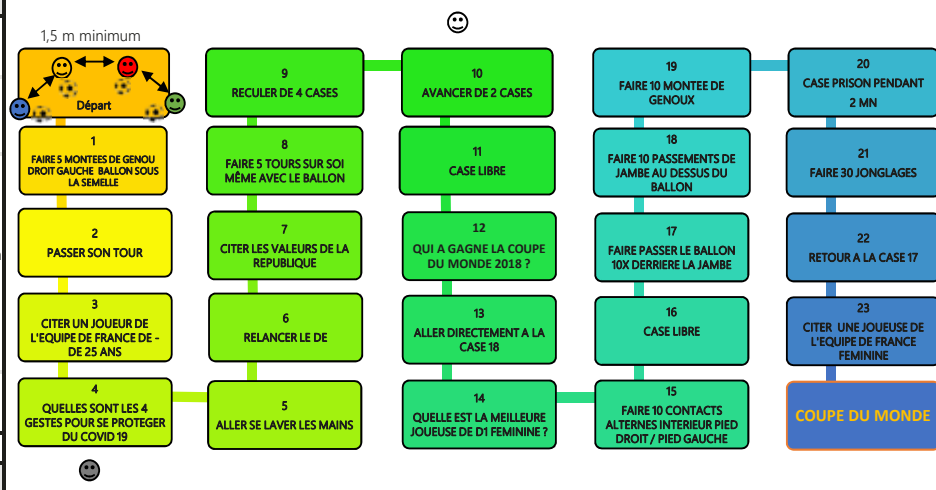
1,5 m minimum

Départ

1
FAIRE 5 MONTEES DE GENOU DROIT GAUCHE BALLON SOUS LA SEMELLE

2
PASSER SON TOUR

3
CITER UN JOUEUR DE L'EQUIPE DE FRANCE DE - DE 25 ANS

4
QUELLES SONT LES 4 GESTES POUR SE PROTEGER DU COVID 19

5
ALLER SE LAVER LES MAINS

6
RELANCER LE DE

7
CITER LES VALEURS DE LA REPUBLIQUE

8
FAIRE 5 TOURS SUR SOI MÊME AVEC LE BALLON

9
RECULER DE 4 CASES

10
AVANCER DE 2 CASES

11
CASE LIBRE

12
QUI A GAGNE LA COUPE DU MONDE 2018 ?

13
ALLER DIRECTEMENT A LA CASE 18

14
QUELLE EST LA MEILLEURE JOUEUSE DE D1 FEMININE ?

15
FAIRE 10 CONTACTS ALTERNES INTERIEUR PIED DROIT / PIED GAUCHE

16
CASE LIBRE

17
FAIRE PASSER LE BALLON 10X DERRIERE LA JAMBE

18
FAIRE 10 PASSEMENTS DE JAMBE AU DESSUS DU BALLON

19
FAIRE 10 MONTEE DE GENOUX

20
CASE PRISON PENDANT 2 MN

21
FAIRE 30 JONGLAGES

22
RETOUR A LA CASE 17

23
CITER UNE JOUEUSE DE L'EQUIPE DE FRANCE FEMININE

COUPE DU MONDE